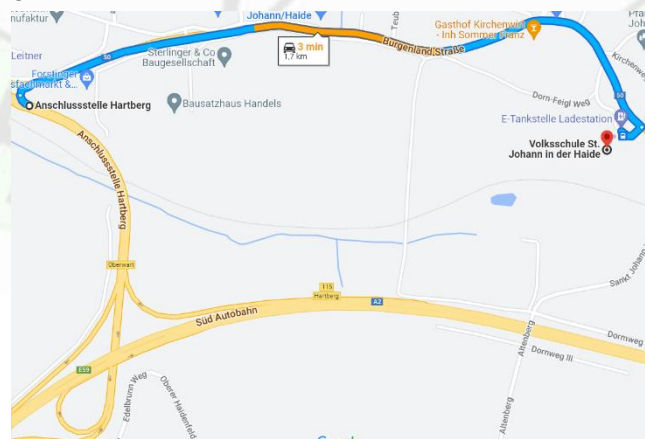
nufaktur
Johann/Haide
Gasthof Kirchenwirt - Inh Sommer Franz
Leitner
Forstinger
Sterlinger & Co Baugesellschaft
3 min
1,7 km
Burgenland Straße
Kirchenw
Anschlussstelle Hartberg
Bausatzhaus Handels
Dorn-Feigl Weg
E-Tankstelle Ladestation
Volksschule St. Johann in der Haide
Anschlussstelle Hartberg
Oberwart
115
Hartberg
A2
Süd Autobahn
E59
Edelbrunn Weg
Oberer Hadenfeld
Altenberg
Dornweg III
Dornweg
Sankt Johann